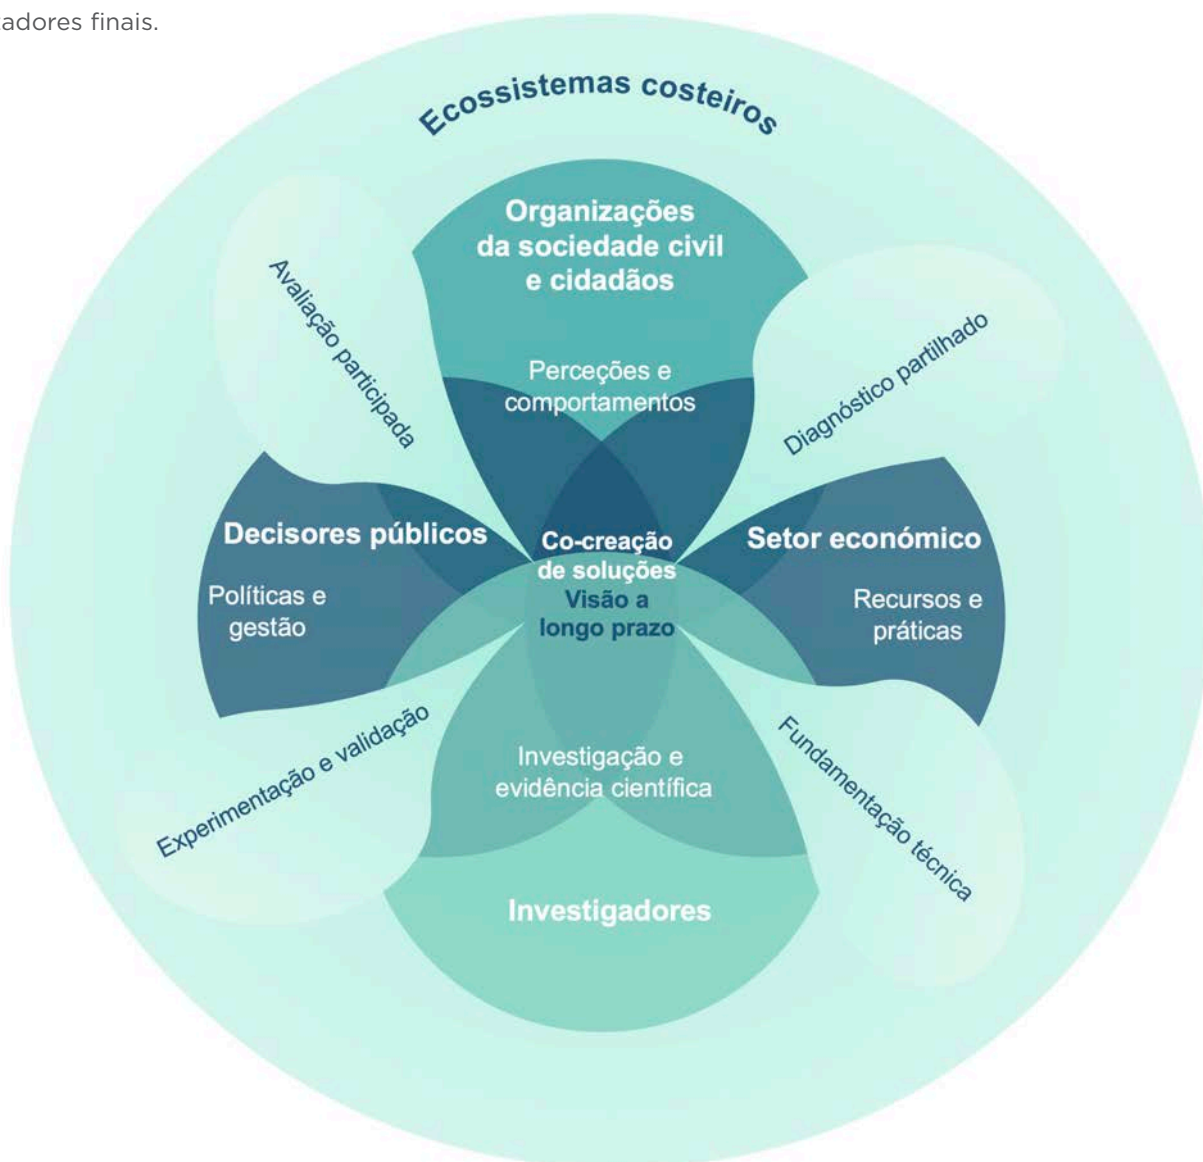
adores finais.

Ecossistemas costeiros

Organizações da sociedade civil e cidadãos

Perceções e comportamentos

Avaliação participada

Diagnóstico partilhado

Decisores públicos

Políticas e gestão

Co-creação de soluções

Visão a longo prazo

Setor económico

Recursos e práticas

Experimentação e validação

Fundamentação técnica

Investigação e evidência científica

Investigadores